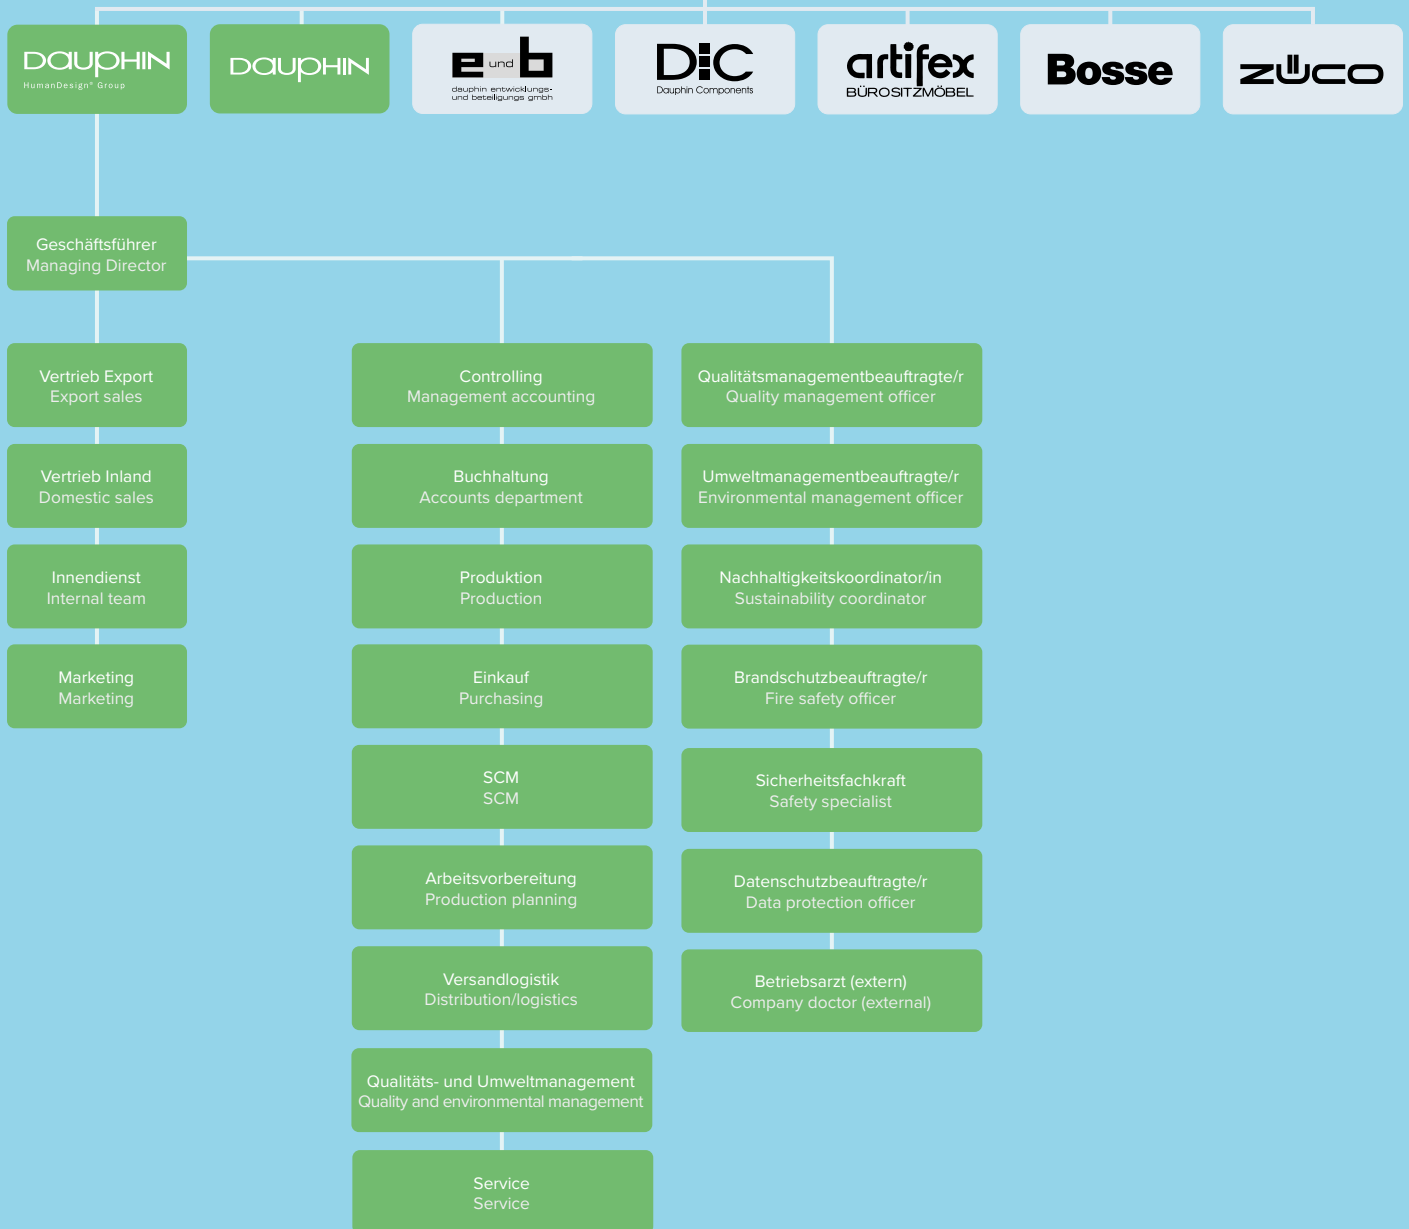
DAUPHIN
HumanDesign® Group

DAUPHIN

e und b
dauphin entwicklungs- und beteiligungs gmbh

DIC
Dauphin Components

artifex
BÜROSITZMÖBEL

Bosse

ZÜCO

Geschäftsführer
Managing Director

Vertrieb Export
Export sales

Vertrieb Inland
Domestic sales

Innendienst
Internal team

Marketing
Marketing

Controlling
Management accounting

Buchhaltung
Accounts department

Produktion
Production

Einkauf
Purchasing

SCM
SCM

Arbeitsvorbereitung
Production planning

Versandlogistik
Distribution/logistics

Qualitäts- und Umweltmanagement
Quality and environmental management

Service
Service

Qualitätsmanagementbeauftragte/r
Quality management officer

Umweltmanagementbeauftragte/r
Environmental management officer

Nachhaltigkeitskoordinator/in
Sustainability coordinator

Brandschutzbeauftragte/r
Fire safety officer

Sicherheitsfachkraft
Safety specialist

Datenschutzbeauftragte/r
Data protection officer

Betriebsarzt (extern)
Company doctor (external)